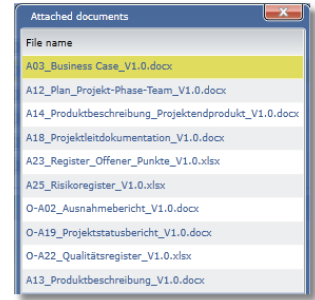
Attached documents

File name

A03_Business Case_V1.0.docx

A12_Plan_Projekt-Phase-Team_V1.0.docx

A14_Produktbeschreibung_Projektendprodukt_V1.0.docx

A18_Projektleitdokumentation_V1.0.docx

A23_Register_Offener_Punkte_V1.0.xlsx

A25_Risikoregister_V1.0.xlsx

O-A02_Ausnahmebericht_V1.0.docx

O-A19_Projektstatusbericht_V1.0.docx

O-A22_Qualitätsregister_V1.0.xlsx

A13_Produktbeschreibung_V1.0.docx